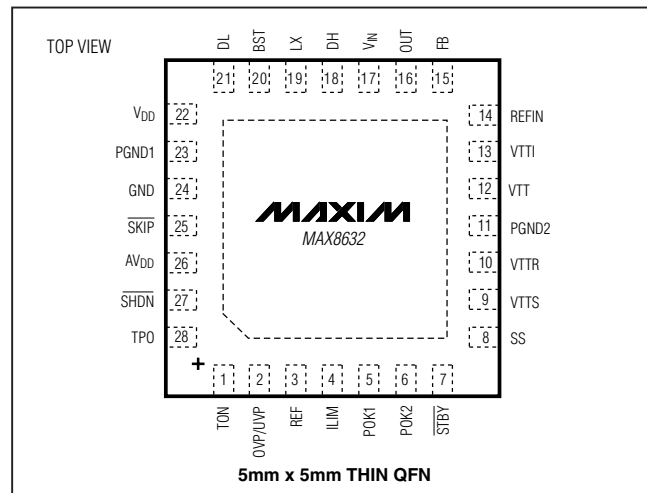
TOP VIEW

DL BST LX DH $V_{IN}$ OUT FB

21 20 19 18 17 16 15

$V_{DD}$ 22
PGND1 23
GND 24
$\overline{SKIP}$ 25
$AV_{DD}$ 26
$\overline{SHDN}$ 27
TP0 28

14 REFIN
13 VTTI
12 VTT
11 PGND2
10 VTTR
9 VTTS
8 SS

MAXIM
MAX8632

+

1 2 3 4 5 6 7

TON OVP/UVP REF ILIM POK1 POK2 $\overline{STBY}$

5mm x 5mm THIN QFN